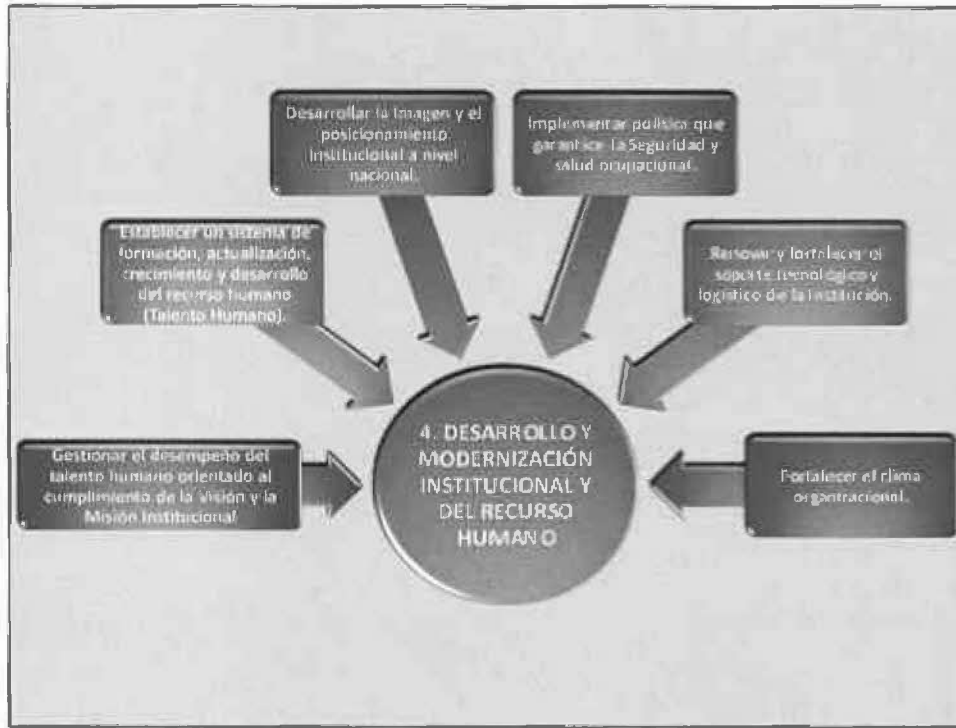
Desarrollar la Imagen y el posicionamiento Institucional a nivel nacional.

Implementar política que garantice la Seguridad y salud ocupacional.

Establecer un sistema de formación, actualización, crecimiento y desarrollo del recurso humano (Talento Humano).

Renovar y fortalecer el soporte tecnológico y logístico de la institución.

Gestionar el desempeño del talento humano orientado al cumplimiento de la Visión y la Misión Institucional

4. DESARROLLO Y MODERNIZACIÓN INSTITUCIONAL Y DEL RECURSO HUMANO

Fortalecer el clima organizacional.